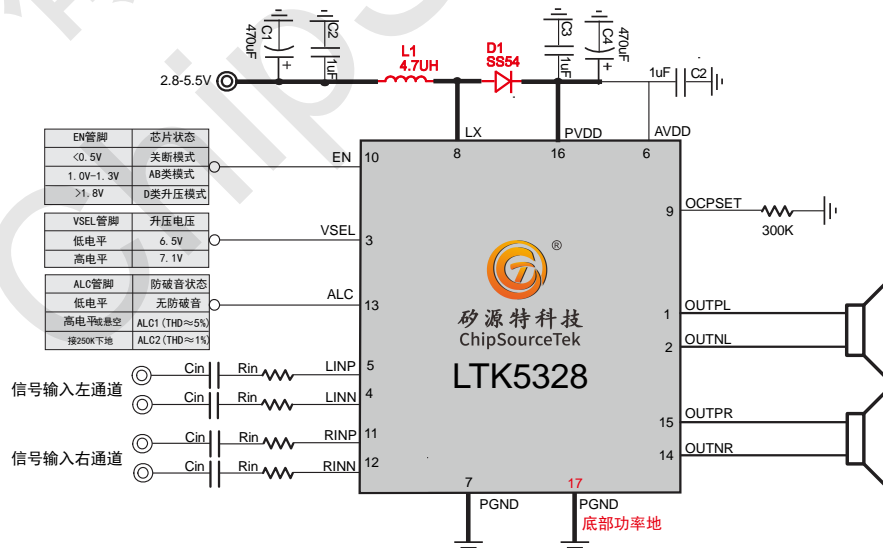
C1 470uF
C2 1uF
2.8-5.5V
L1 4.7UH
D1 SS54
C3 1uF
C4 470uF
1uF C2

| EN管脚 | 芯片状态 |
|---|---|
| <0.5V | 关断模式 |
| 1.0V-1.3V | AB类模式 |
| >1.8V | D类升压模式 |

| VSEL管脚 | 升压电压 |
|---|---|
| 低电平 | 6.5V |
| 高电平 | 7.1V |

| ALC管脚 | 防破音状态 |
|---|---|
| 低电平 | 无防破音 |
| 高电平或悬空 | ALC1 (THD≈5%) |
| 接250K下地 | ALC2 (THD≈1%) |

LX 8
PVDD 16
AVDD 6
EN 10
VSEL 3
ALC 13
OCPSET 9
300K

矽源特科技
ChipSourceTek
LTK5328

OUTPL 1
OUTNL 2
OUTPR 15
OUTNR 14

信号输入左通道
Cin Rin LINP 5
Cin Rin LINN 4
信号输入右通道
Cin Rin RINP 11
Cin Rin RINN 12

7 PGND
17 PGND
底部功率地